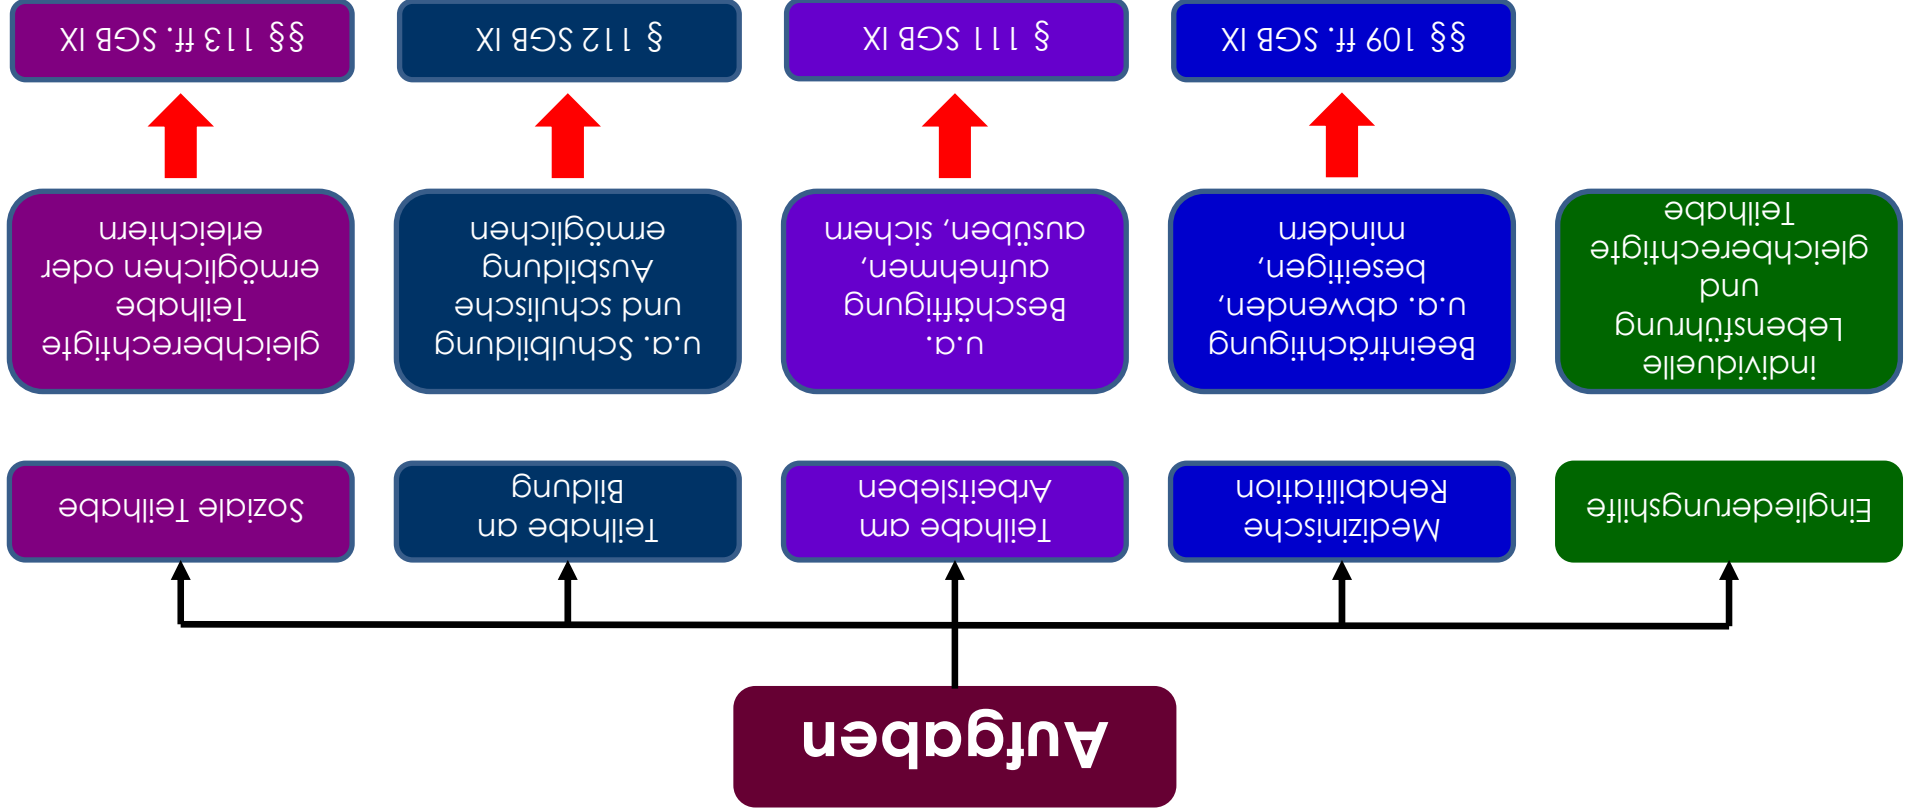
Aufgaben

Eingliederungshilfe

Medizinische Rehabilitation

Teilhabe am Arbeitsleben

Teilhabe an Bildung

Soziale Teilhabe

individuelle Lebensführung und gleichberechtigte Teilhabe

Beeinträchtigung u.a. abwenden, beseitigen, mindern

u.a. Beschäftigung aufnehmen, ausüben, sichern

u.a. Schulbildung und schulische Ausbildung ermöglichen

gleichberechtigte Teilhabe ermöglichen oder erleichtern

§§ 109 ff. SGB IX

§ 111 SGB IX

§ 112 SGB IX

§§ 113 ff. SGB IX